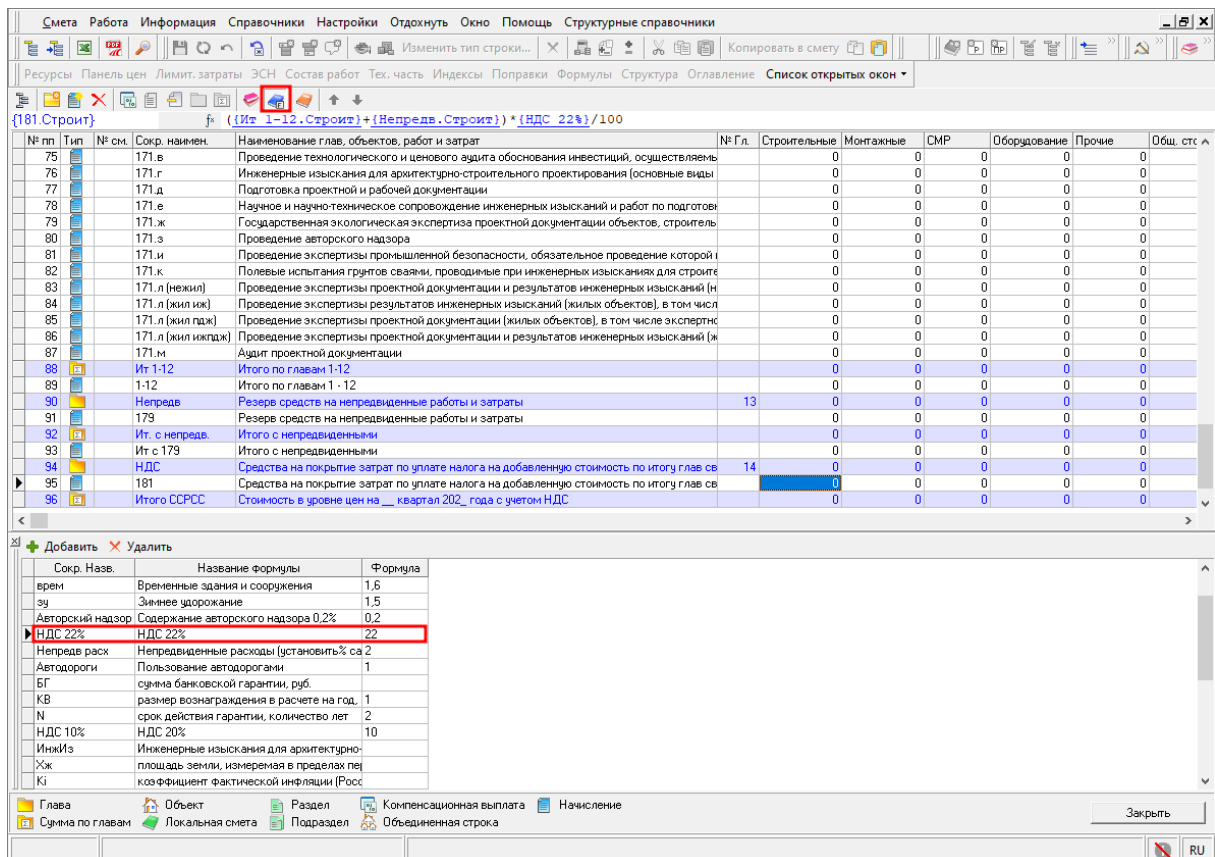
Смета Работа Информация Справочники Настройки Отдохнуть Окно Помощь Структурные справочники

Изменить тип строки... Копировать в смету

Ресурсы Панель цен Лимит. затраты ЭСН Состав работ Тех. часть Индексы Поправки Формулы Структура Оглавление Список открытых окон

{181.Строит} ({Ит 1-12.Строит}+{Непредв.Строит})*{НДС 22%}/100

| № пп | Тип | № см. | Сокр. наимен. | Наименование глав, объектов, работ и затрат | № Гл. | Строительные | Монтажные | СМР | Оборудование | Прочие | Общ. сто |
|---|---|---|---|---|---|---|---|---|---|---|---|
| 75 | | | 171.в | Проведение технологического и ценового аудита обоснования инвестиций, осуществляемы | | 0 | 0 | 0 | 0 | 0 | |
| 76 | | | 171.г | Инженерные изыскания для архитектурно-строительного проектирования (основные виды | | 0 | 0 | 0 | 0 | 0 | |
| 77 | | | 171.д | Подготовка проектной и рабочей документации | | 0 | 0 | 0 | 0 | 0 | |
| 78 | | | 171.е | Научное и научно-техническое сопровождение инженерных изысканий и работ по подготовк | | 0 | 0 | 0 | 0 | 0 | |
| 79 | | | 171.ж | Государственная экологическая экспертиза проектной документации объектов, строитель | | 0 | 0 | 0 | 0 | 0 | |
| 80 | | | 171.з | Проведение авторского надзора | | 0 | 0 | 0 | 0 | 0 | |
| 81 | | | 171.и | Проведение экспертизы промышленной безопасности, обязательное проведение которой | | 0 | 0 | 0 | 0 | 0 | |
| 82 | | | 171.к | Полевые испытания грунтов сваями, проводимые при инженерных изысканиях для строите | | 0 | 0 | 0 | 0 | 0 | |
| 83 | | | 171.л (нежил) | Проведение экспертизы проектной документации и результатов инженерных изысканий (н | | 0 | 0 | 0 | 0 | 0 | |
| 84 | | | 171.л (жил иж) | Проведение экспертизы результатов инженерных изысканий (жилых объектов), в том числ | | 0 | 0 | 0 | 0 | 0 | |
| 85 | | | 171.л (жил пдж) | Проведение экспертизы проектной документации (жилых объектов), в том числе экспертно | | 0 | 0 | 0 | 0 | 0 | |
| 86 | | | 171.л (жил икпдж) | Проведение экспертизы проектной документации и результатов инженерных изысканий (ж | | 0 | 0 | 0 | 0 | 0 | |
| 87 | | | 171.м | Аудит проектной документации | | 0 | 0 | 0 | 0 | 0 | |
| 88 | | | Ит 1-12 | Итого по главам 1-12 | | 0 | 0 | 0 | 0 | 0 | |
| 89 | | | 1-12 | Итого по главам 1 - 12 | | 0 | 0 | 0 | 0 | 0 | |
| 90 | | | Непредв | Резерв средств на непредвиденные работы и затраты | 13 | 0 | 0 | 0 | 0 | 0 | |
| 91 | | | 179 | Резерв средств на непредвиденные работы и затраты | | 0 | 0 | 0 | 0 | 0 | |
| 92 | | | Ит. с непредв. | Итого с непредвиденными | | 0 | 0 | 0 | 0 | 0 | |
| 93 | | | Ит с 179 | Итого с непредвиденными | | 0 | 0 | 0 | 0 | 0 | |
| 94 | | | НДС | Средства на покрытие затрат по уплате налога на добавленную стоимость по итогу глав св | 14 | 0 | 0 | 0 | 0 | 0 | |
| 95 | | | 181 | Средства на покрытие затрат по уплате налога на добавленную стоимость по итогу глав св | | 0 | 0 | 0 | 0 | 0 | |
| 96 | | | Итого ССРСС | Стоимость в уровне цен на __ квартал 202_ года с учетом НДС | | 0 | 0 | 0 | 0 | 0 | |

Добавить Удалить

| Сокр. Назв. | Название формулы | Формула |
|---|---|---|
| врем | Временные здания и сооружения | 1,6 |
| зу | Зимнее удорожание | 1,5 |
| Авторский надзор | Содержание авторского надзора 0,2% | 0,2 |
| НДС 22% | НДС 22% | 22 |
| Непредв расх | Непредвиденные расходы (установить% са | 2 |
| Автодороги | Пользование автодорогами | 1 |
| БГ | сумма банковской гарантии, руб. | |
| КВ | размер вознаграждения в расчете на год, | 1 |
| N | срок действия гарантии, количество лет | 2 |
| НДС 10% | НДС 20% | 10 |
| ИнжИз | Инженерные изыскания для архитектурно- | |
| Хж | площадь земли, измеряемая в пределах пер | |
| Ki | коэффициент фактической инфляции (Росс | |

Глава Объект Раздел Компенсационная выплата Начисление
Сумма по главам Локальная смета Подраздел Объединенная строка

Закрыть

RU